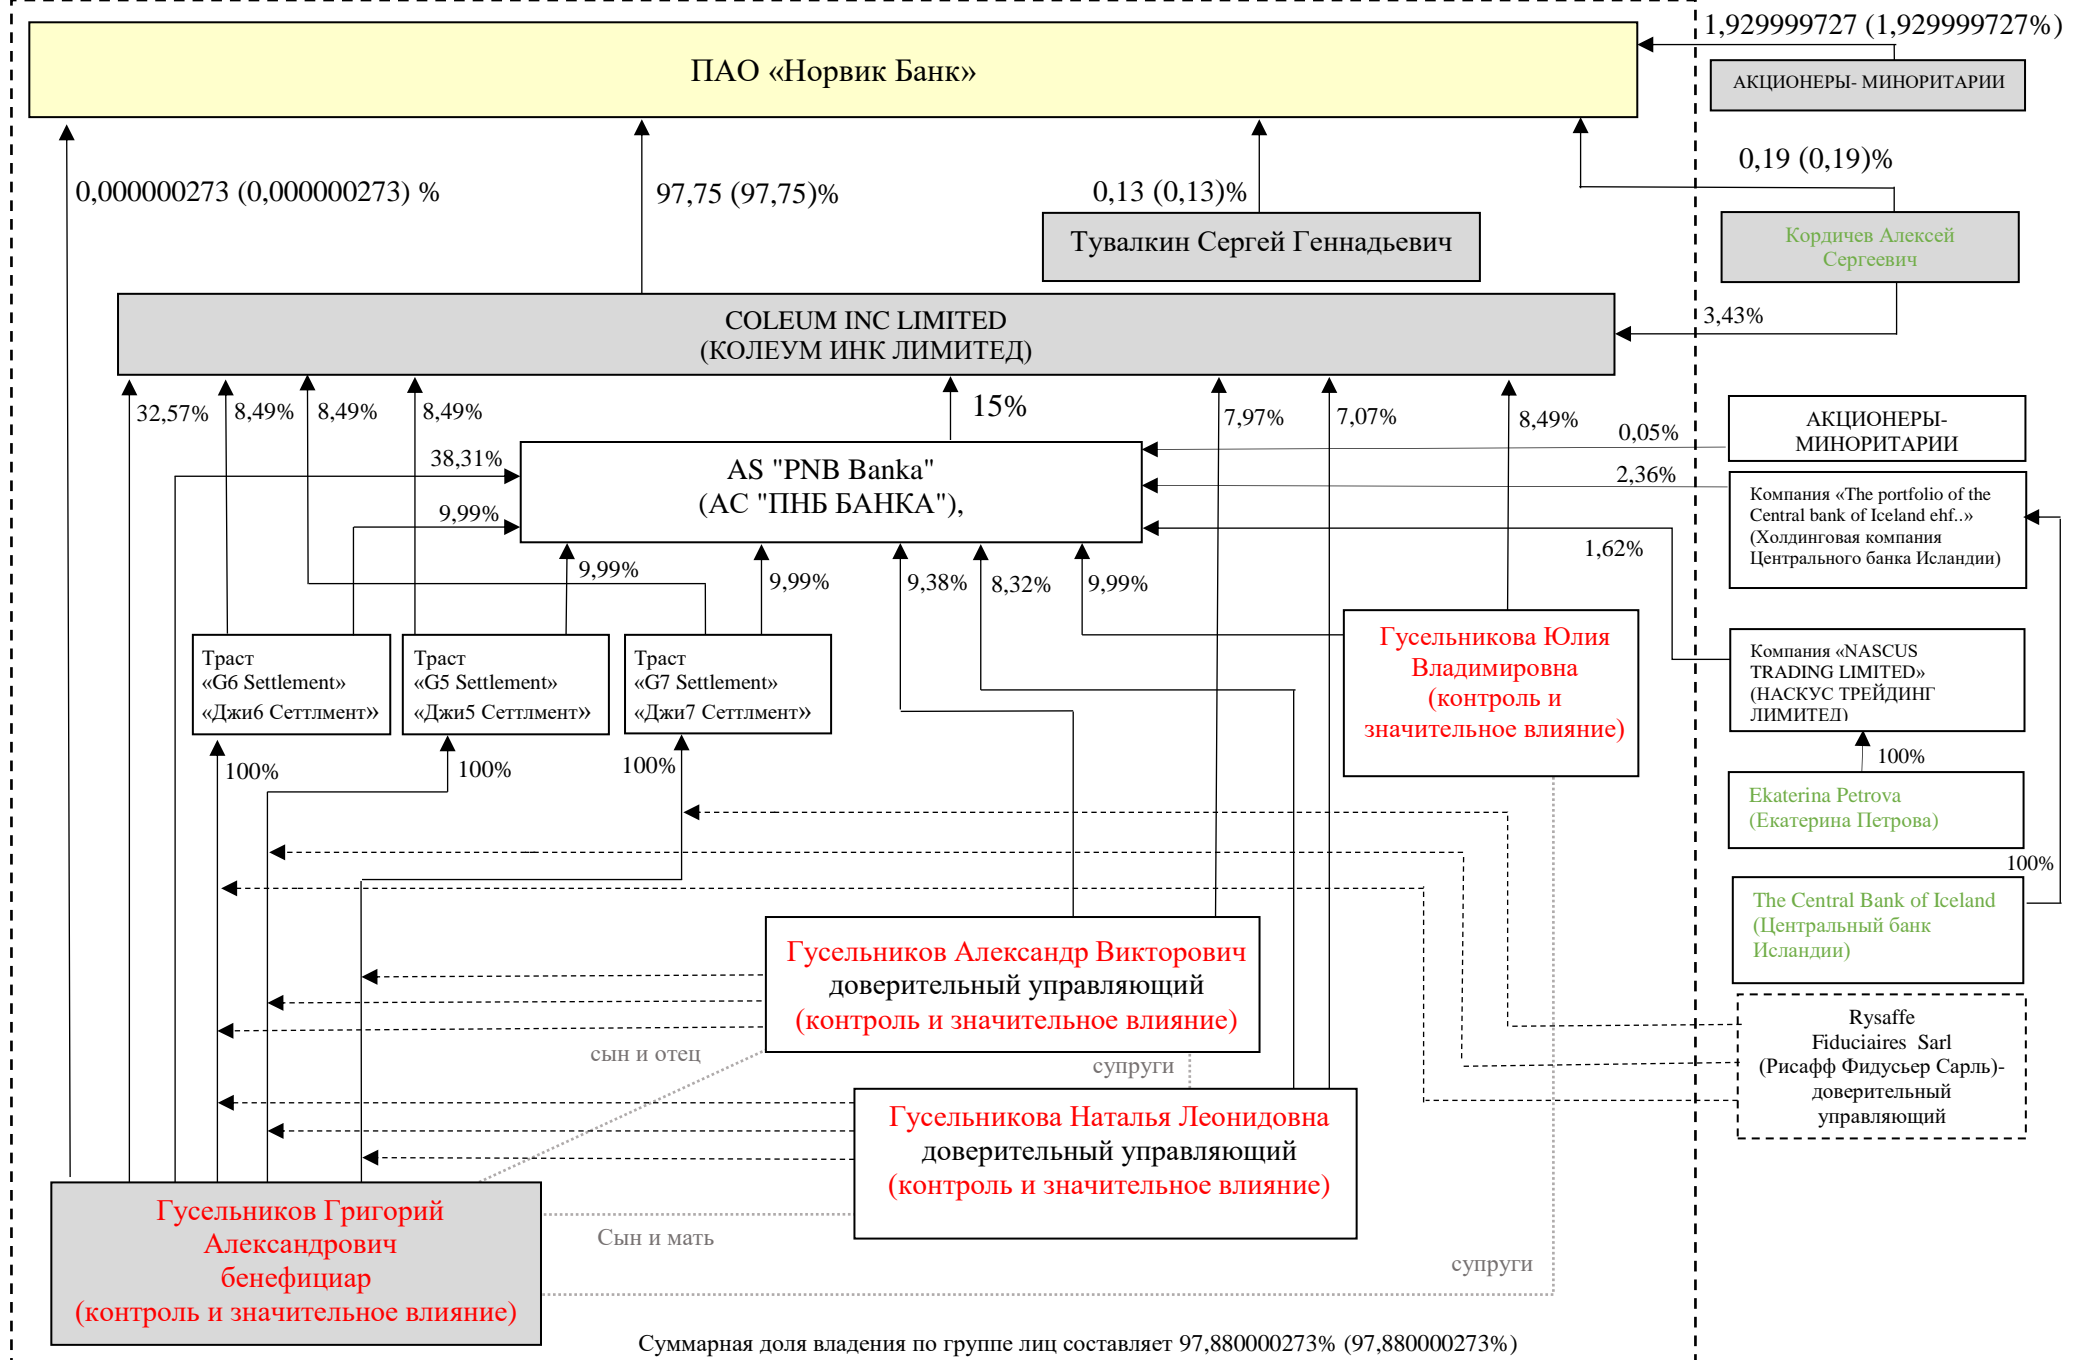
1,929999727 (1,929999727%)

ПАО «Норвик Банк»

АКЦИОНЕРЫ- МИНОРИТАРИИ

0,000000273 (0,000000273) %

97,75 (97,75)%

0,13 (0,13)%

0,19 (0,19)%

Тувалкин Сергей Геннадьевич

Кордичев Алексей Сергеевич

COLEUM INC LIMITED
(КОЛЕУМ ИНК ЛИМИТЕД)

3,43%

32,57%

8,49%

8,49%

8,49%

15%

7,97%

7,07%

8,49%

0,05%

АКЦИОНЕРЫ-МИНОРИТАРИИ

38,31%

AS "PNB Banka"
(АС "ПНБ БАНКА"),

2,36%

Компания «The portfolio of the Central bank of Iceland ehf..» (Холдинговая компания Центрального банка Исландии)

9,99%

1,62%

9,99%

9,99%

9,38%

8,32%

9,99%

Траст «G6 Settlement» «Джи6 Сеттлмент»

Траст «G5 Settlement» «Джи5 Сеттлмент»

Траст «G7 Settlement» «Джи7 Сеттлмент»

Гусельникова Юлия Владимировна (контроль и значительное влияние)

Компания «NASCUS TRADING LIMITED» (НАСКУС ТРЕЙДИНГ ЛИМИТЕД)

100%

100%

100%

100%

Ekaterina Petrova
(Екатерина Петрова)

100%

The Central Bank of Iceland (Центральный банк Исландии)

Гусельников Александр Викторович
доверительный управляющий
(контроль и значительное влияние)

Rysaffe Fiduciaires Sarl (Рисафф Фидусьер Сарль)- доверительный управляющий

сын и отец

супруги

Гусельникова Наталья Леонидовна
доверительный управляющий
(контроль и значительное влияние)

Гусельников Григорий Александрович
бенефициар
(контроль и значительное влияние)

Сын и мать

супруги

Суммарная доля владения по группе лиц составляет 97,880000273% (97,880000273%)